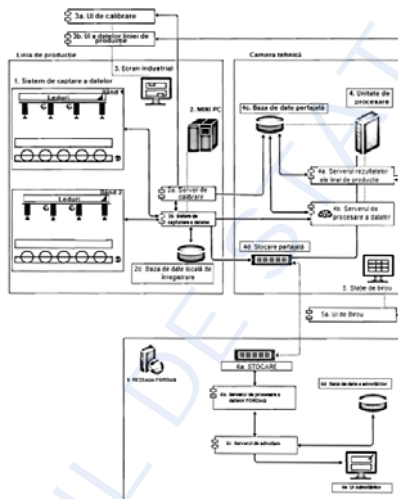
3a. UI de calibrare

3b. UI a datelor liniei de producție

Linia de producție

Camera tehnică

1. Sistem de captare a datelor

Banda 1

Leduri

3. Ecran industrial

2. MINI PC

4c. Baze de date partajată

4. Unitate de procesare

2a. Server de calibrare

4a. Serverul rezultatelor ale liniei de producție

Banda 2

Leduri

2b. Sistem de captare a datelor

4b. Serverul de procesare a datelor

4d. Stocare partajată

2c. Baza de date locală de înregistrare

5. Stație de lucru

5a. UI de lucru

6. REStrata FORDAA

6a. STOCARE

6b. Serverul de procesare a datelor FORDAA

6d. Baza de date a admin

6c. Serverul de admin

6e. UI administra